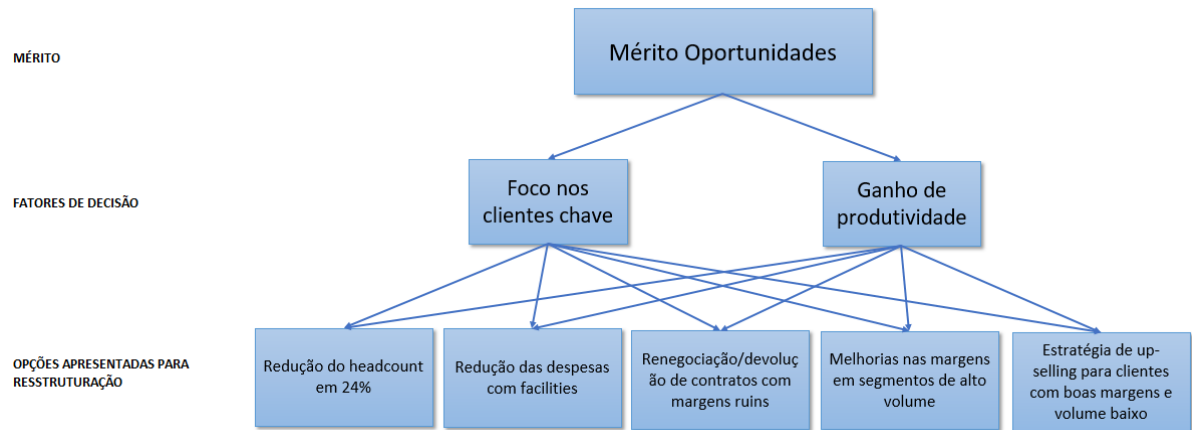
MÉRITO

Mérito Oportunidades

FATORES DE DECISÃO

Foco nos clientes chave

Ganho de produtividade

OPÇÕES APRESENTADAS PARA RESSTRUTURAÇÃO

Redução do headcount em 24%

Redução das despesas com facilities

Renegociação/devolução de contratos com margens ruins

Melhorias nas margens em segmentos de alto volume

Estratégia de up-selling para clientes com boas margens e volume baixo